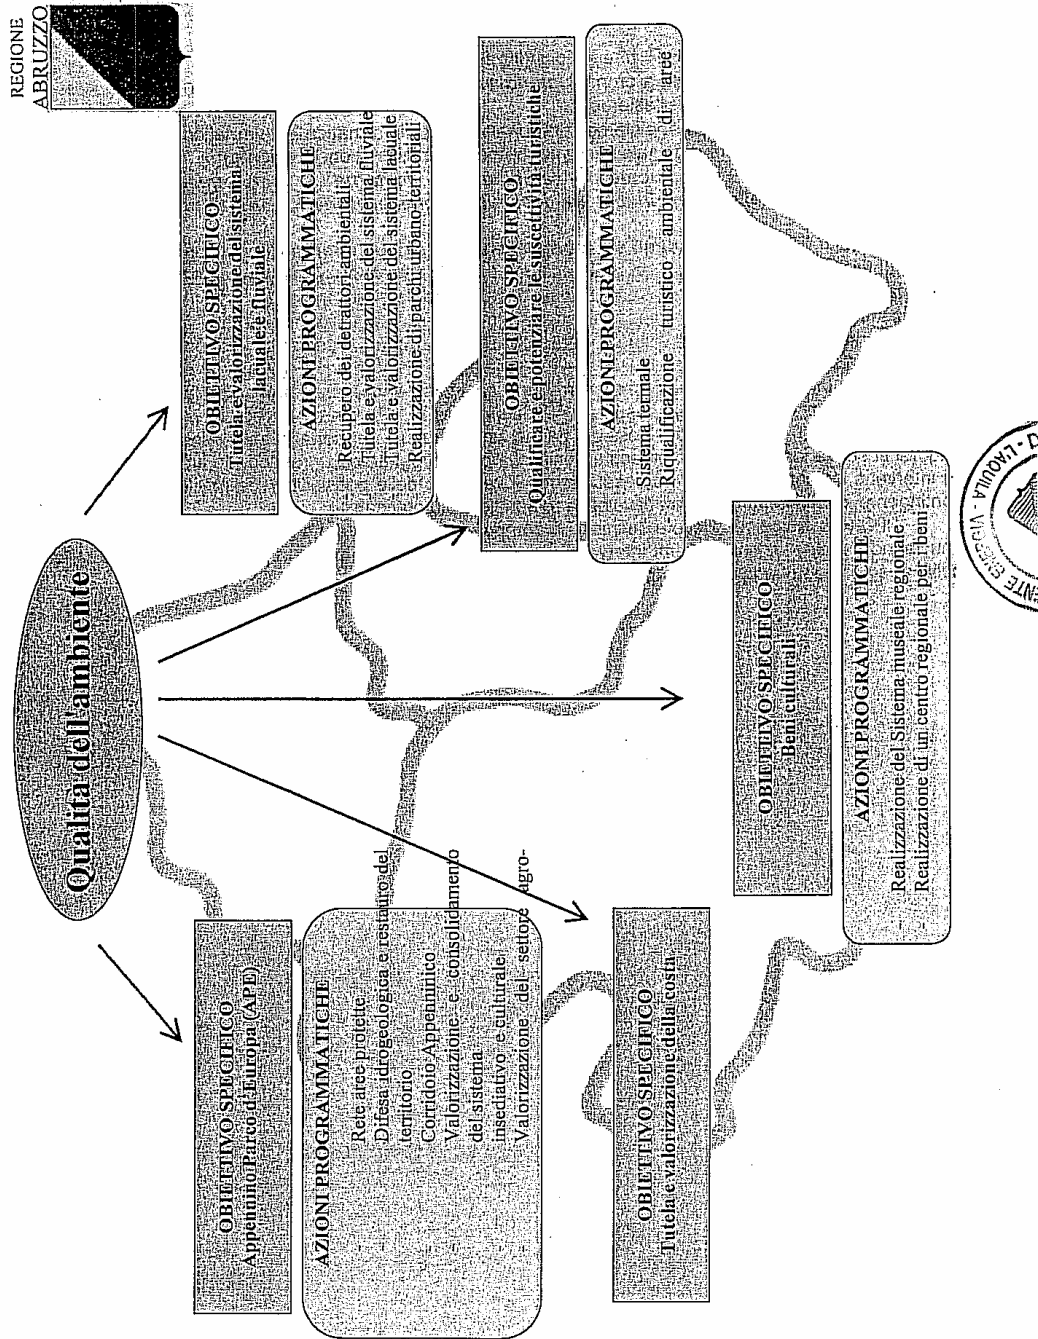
REGIONE ABRUZZO

Qualità dell'ambiente

OBIETTIVO SPECIFICO
Appennino Parco d'Europa (APE)

AZIONI PROGRAMMATICHE
Rete aree protette
Difesa idrogeologica e restauro del territorio
Corridoio Appenninico
Valorizzazione e consolidamento del sistema insediativo e culturale
Valorizzazione del settore agro-

OBIETTIVO SPECIFICO
Tutela e valorizzazione della costa

OBIETTIVO SPECIFICO
Tutela e valorizzazione del sistema lacuale e fluviale

AZIONI PROGRAMMATICHE
Recupero dei detrattori ambientali
Tutela e valorizzazione del sistema fluviale
Tutela e valorizzazione del sistema lacuale
Realizzazione di parchi urbano-territoriali

OBIETTIVO SPECIFICO
Qualificare e potenziare le suscettività turistiche

AZIONI PROGRAMMATICHE
Sistema termale
Riqualificazione turistico ambientale di aree

OBIETTIVO SPECIFICO
Beni culturali

AZIONI PROGRAMMATICHE
Realizzazione del Sistema museale regionale
Realizzazione di un centro regionale per i beni

ENTE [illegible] L'AQUILA - VIC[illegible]